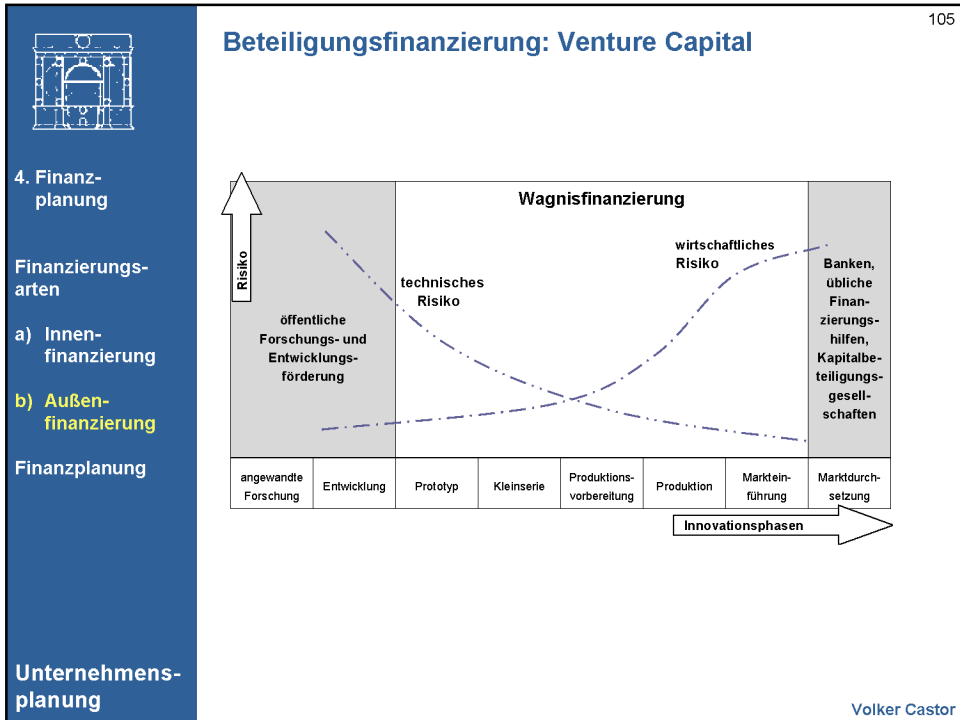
105

4. Finanzplanung

Finanzierungsarten

a) Innenfinanzierung

b) Außenfinanzierung

Finanzplanung

Unternehmensplanung

Beteiligungsfinanzierung: Venture Capital

Risiko

Wagnisfinanzierung

öffentliche Forschungs- und Entwicklungsförderung

technisches Risiko

wirtschaftliches Risiko

Banken, übliche Finanzierungshilfen, Kapitalbeteiligungsgesellschaften

| angewandte Forschung | Entwicklung | Prototyp | Kleinserie | Produktionsvorbereitung | Produktion | Markteinführung | Marktdurchsetzung |
|---|---|---|---|---|---|---|---|

Innovationsphasen

Volker Castor